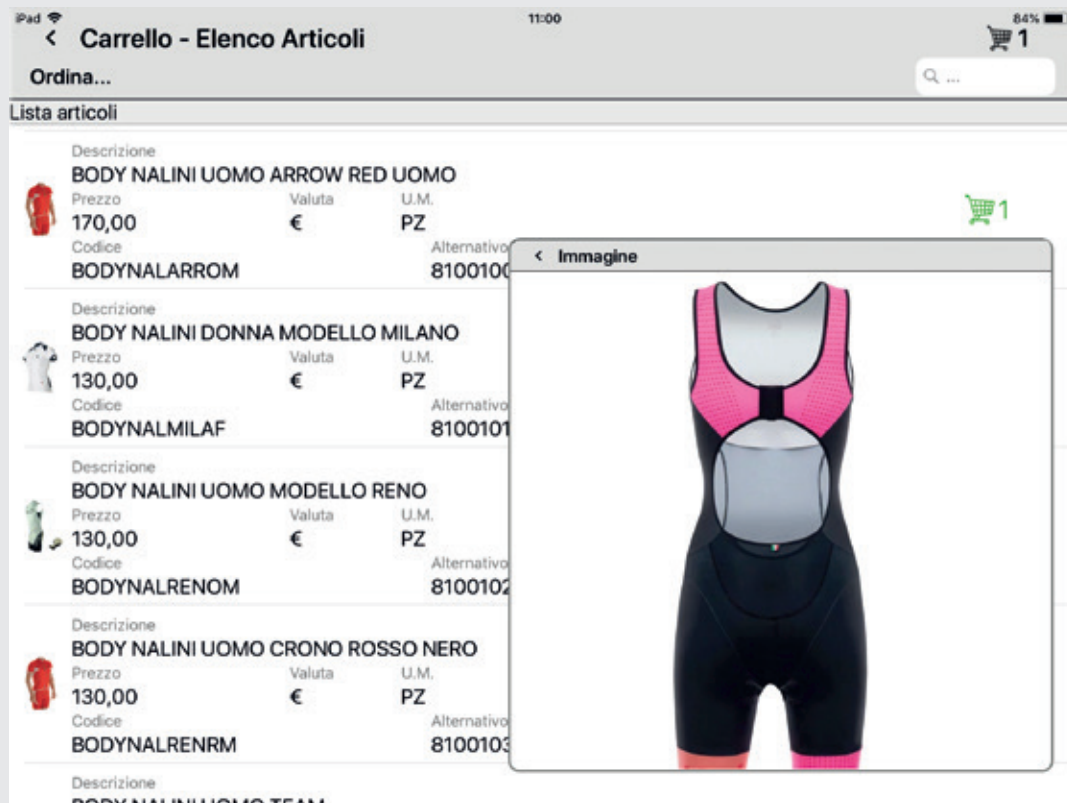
iPad 11:00 84%

< Carrello - Elenco Articoli

1

Ordina...

Q ...

Lista articoli

Descrizione
BODY NALINI UOMO ARROW RED UOMO
Prezzo 170,00
Valuta €
U.M. PZ
1
Codice BODYNALARROM
Alternativo 810010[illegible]

Descrizione
BODY NALINI DONNA MODELLO MILANO
Prezzo 130,00
Valuta €
U.M. PZ
Codice BODYNALMILAF
Alternativo 8100101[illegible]

Descrizione
BODY NALINI UOMO MODELLO RENO
Prezzo 130,00
Valuta €
U.M. PZ
Codice BODYNALRENOM
Alternativo 8100102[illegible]

Descrizione
BODY NALINI UOMO CRONO ROSSO NERO
Prezzo 130,00
Valuta €
U.M. PZ
Codice BODYNALRENRM
Alternativo 8100103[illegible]

Descrizione
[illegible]

< Immagine